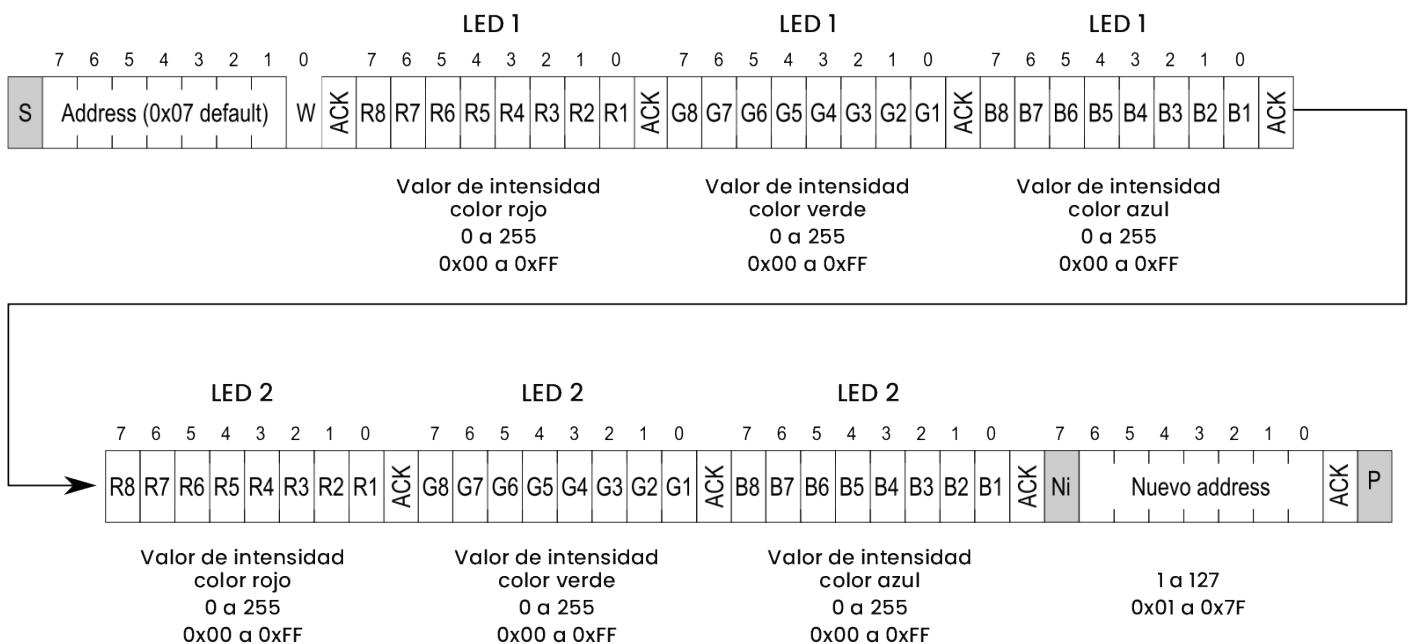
LED 1 LED 1 LED 1

7 6 5 4 3 2 1 0 7 6 5 4 3 2 1 0 7 6 5 4 3 2 1 0 7 6 5 4 3 2 1 0

S Address (0x07 default) W ACK R8 R7 R6 R5 R4 R3 R2 R1 ACK G8 G7 G6 G5 G4 G3 G2 G1 ACK B8 B7 B6 B5 B4 B3 B2 B1 ACK

Valor de intensidad color rojo 0 a 255 0x00 a 0xFF

Valor de intensidad color verde 0 a 255 0x00 a 0xFF

Valor de intensidad color azul 0 a 255 0x00 a 0xFF

LED 2 LED 2 LED 2

7 6 5 4 3 2 1 0 7 6 5 4 3 2 1 0 7 6 5 4 3 2 1 0 7 6 5 4 3 2 1 0

R8 R7 R6 R5 R4 R3 R2 R1 ACK G8 G7 G6 G5 G4 G3 G2 G1 ACK B8 B7 B6 B5 B4 B3 B2 B1 ACK Ni Nuevo address ACK P

Valor de intensidad color rojo 0 a 255 0x00 a 0xFF

Valor de intensidad color verde 0 a 255 0x00 a 0xFF

Valor de intensidad color azul 0 a 255 0x00 a 0xFF

1 a 127 0x01 a 0x7F